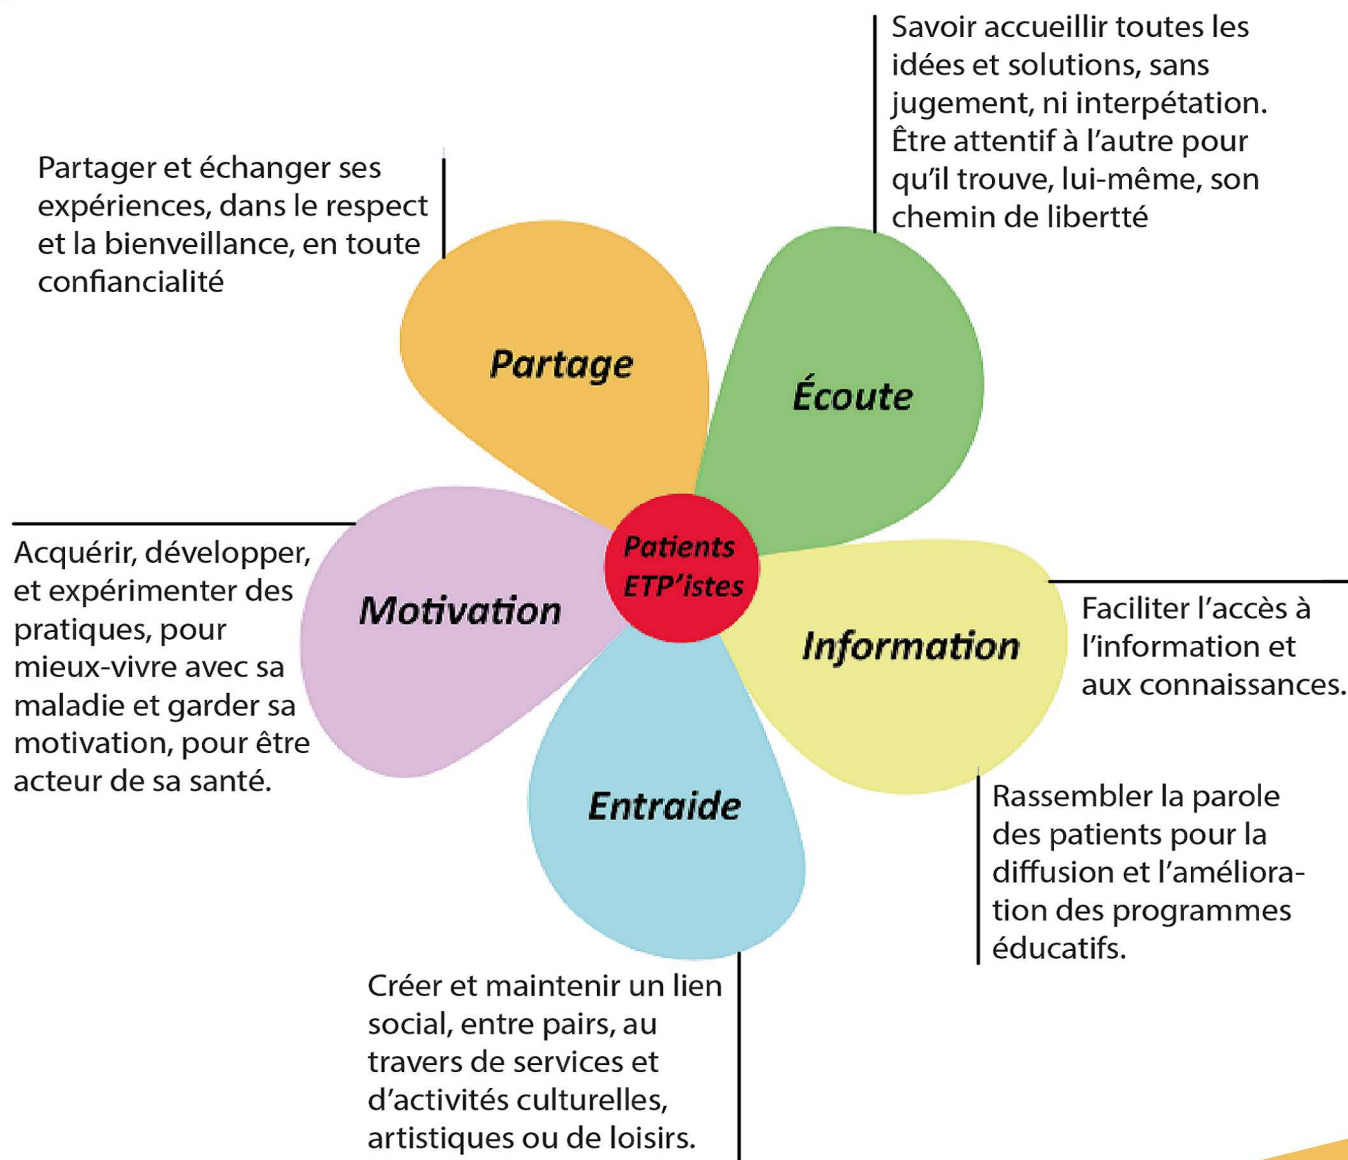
Savoir accueillir toutes les idées et solutions, sans jugement, ni interpétation. Être attentif à l'autre pour qu'il trouve, lui-même, son chemin de libertté

Partager et échanger ses expériences, dans le respect et la bienveillance, en toute confiancialité

Partage

Écoute

Patients ETP'istes

Acquérir, développer, et expérimenter des pratiques, pour mieux-vivre avec sa maladie et garder sa motivation, pour être acteur de sa santé.

Motivation

Information

Faciliter l'accès à l'information et aux connaissances.

Entraide

Rassembler la parole des patients pour la diffusion et l'amélioration des programmes éducatifs.

Créer et maintenir un lien social, entre pairs, au travers de services et d'activités culturelles, artistiques ou de loisirs.